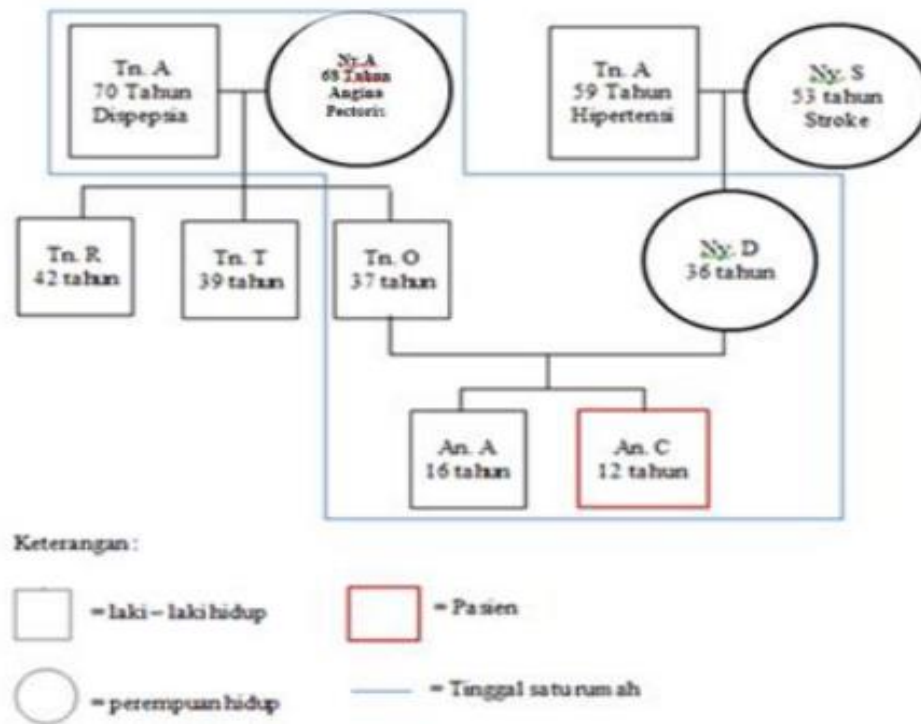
Tn. A
70 Tahun
Dispepsia

Ny. A
68 Tahun
Angina
Pectoris

Tn. A
59 Tahun
Hipertensi

Ny. S
53 tahun
Stroke

Tn. R
42 tahun

Tn. T
39 tahun

Tn. O
37 tahun

Ny. D
36 tahun

An. A
16 tahun

An. C
12 tahun

Keterangan :

= laki – laki hidup

= Pasien

= perempuan hidup

= Tinggal satu rumah